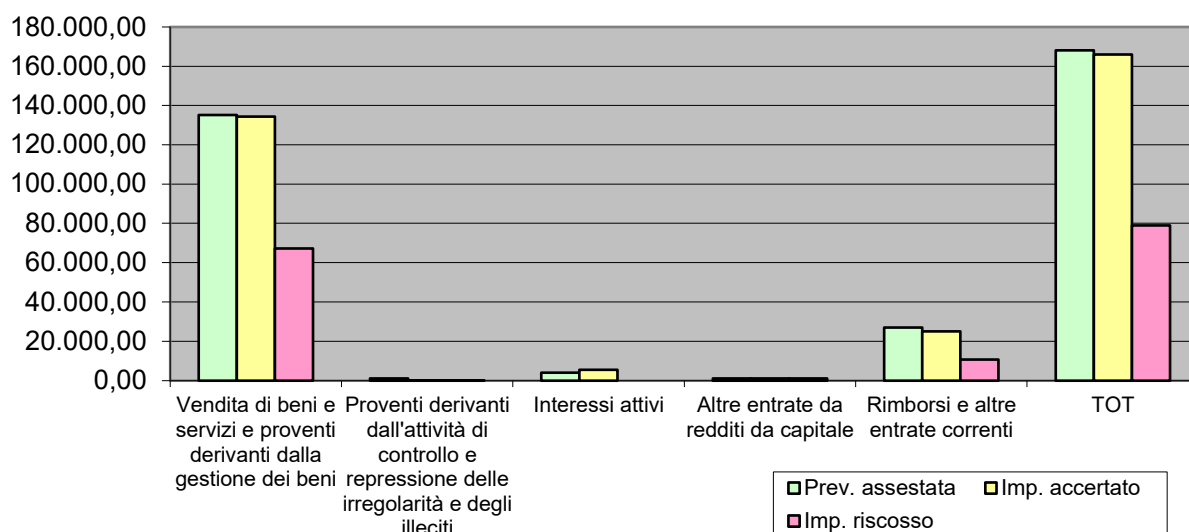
180.000,00
160.000,00
140.000,00
120.000,00
100.000,00
80.000,00
60.000,00
40.000,00
20.000,00
0,00

Vendita di beni e servizi e proventi derivanti dalla gestione dei beni
Proventi derivanti dall'attività di controllo e repressione delle irregolarità e degli illeciti
Interessi attivi
Altre entrate da redditi da capitale
Rimborsi e altre entrate correnti
TOT

Prev. assestata
Imp. accertato
Imp. riscosso